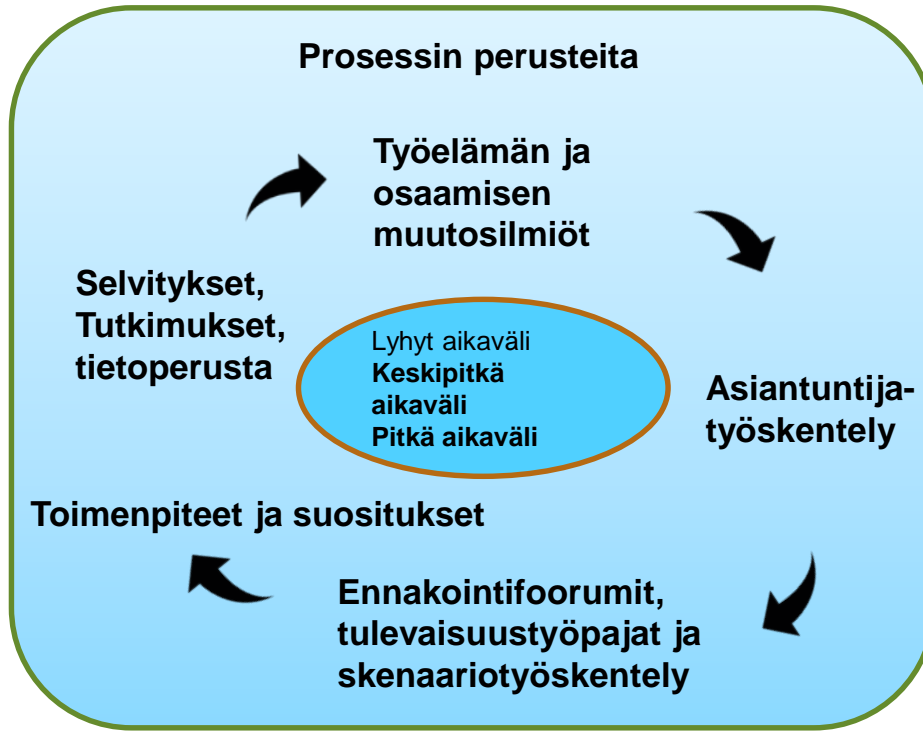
Prosessin perusteita

Työelämän ja osaamisen muutosilmiöt

Asiantuntija-työskentely

Ennakointifoorumit, tulevaisuustyöpajat ja skenaariotyöskentely

Toimenpiteet ja suositukset

Selvitykset, Tutkimukset, tietoperusta

Lyhyt aikaväli
Keskipitkä aikaväli
Pitkä aikaväli